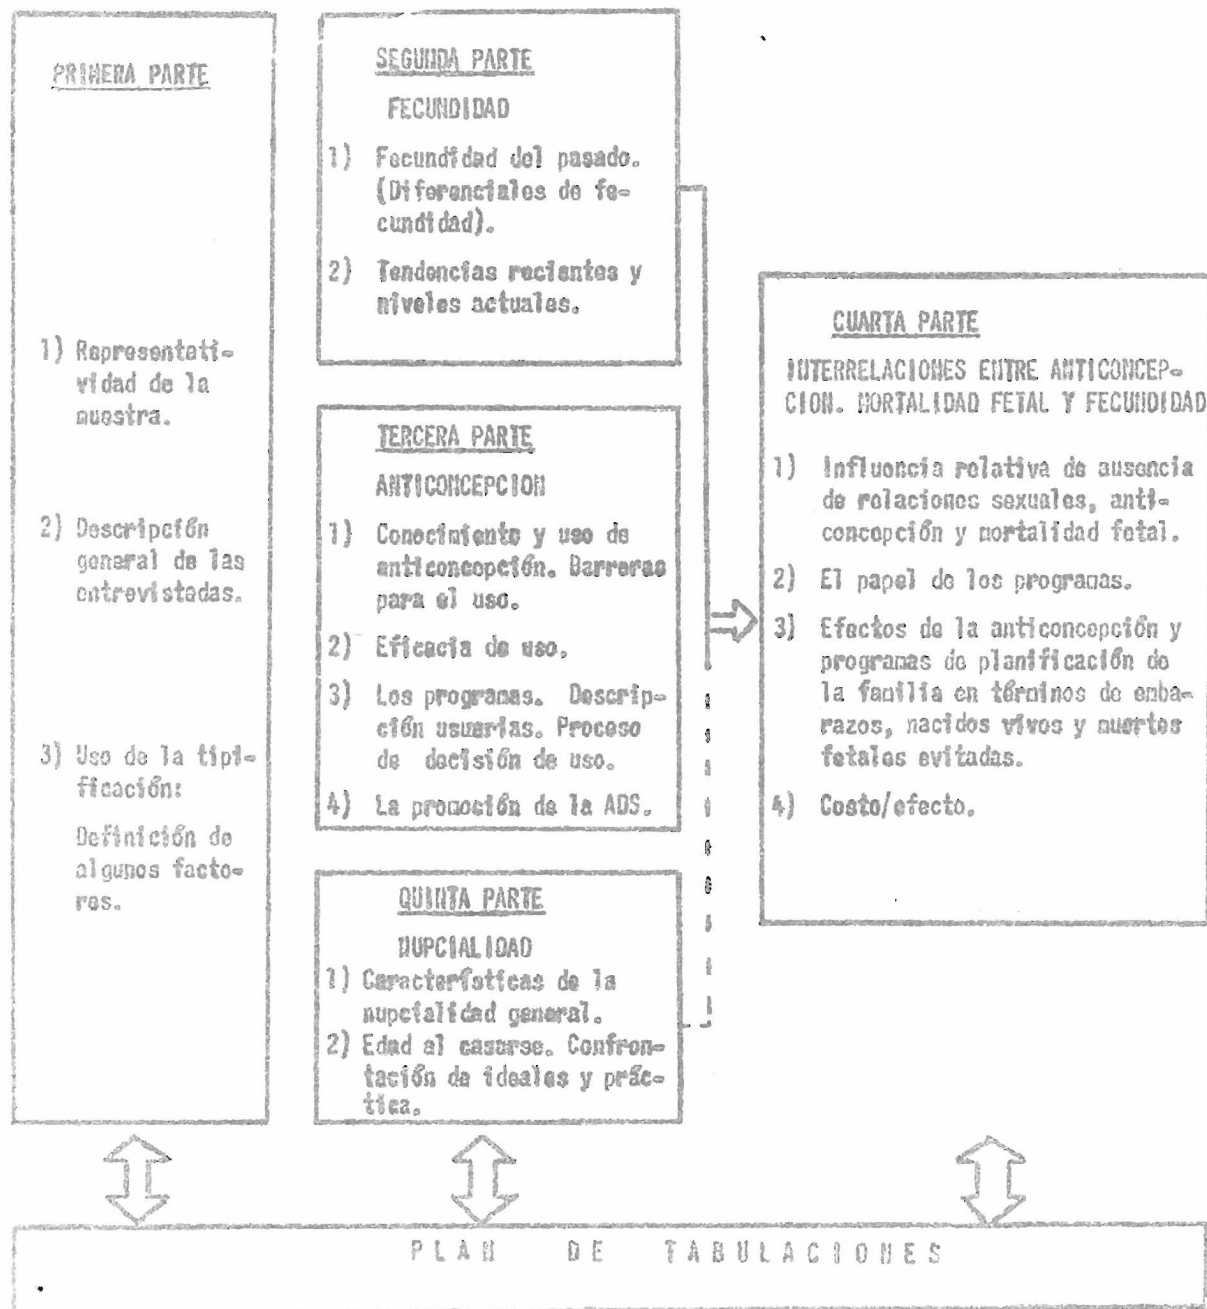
PRIMERA PARTE

1) Representatividad de la muestra.

2) Descripción general de las entrevistadas.

3) Uso de la tipificación:

Definición de algunos factores.

SEGUNDA PARTE

FECUNDIDAD

1) Fecundidad del pasado. (Diferenciales de fecundidad).

2) Tendencias recientes y niveles actuales.

TERCERA PARTE

ANTICONCEPCION

1) Conocimiento y uso de anticoncepción. Barreras para el uso.

2) Eficacia de uso.

3) Los programas. Descripción usuarias. Proceso de decisión de uso.

4) La promoción de la ADS.

QUINTA PARTE

NUPCIALIDAD

1) Características de la nupcialidad general.

2) Edad al casarse. Confrontación de ideales y práctica.

CUARTA PARTE

INTERRELACIONES ENTRE ANTICONCEPCION. MORTALIDAD FETAL Y FECUNDIDAD

1) Influencia relativa de ausencia de relaciones sexuales, anticoncepción y mortalidad fetal.

2) El papel de los programas.

3) Efectos de la anticoncepción y programas de planificación de la familia en términos de embarazos, nacidos vivos y muertes fetales evitadas.

4) Costo/efecto.

PLAN DE TABULACIONES